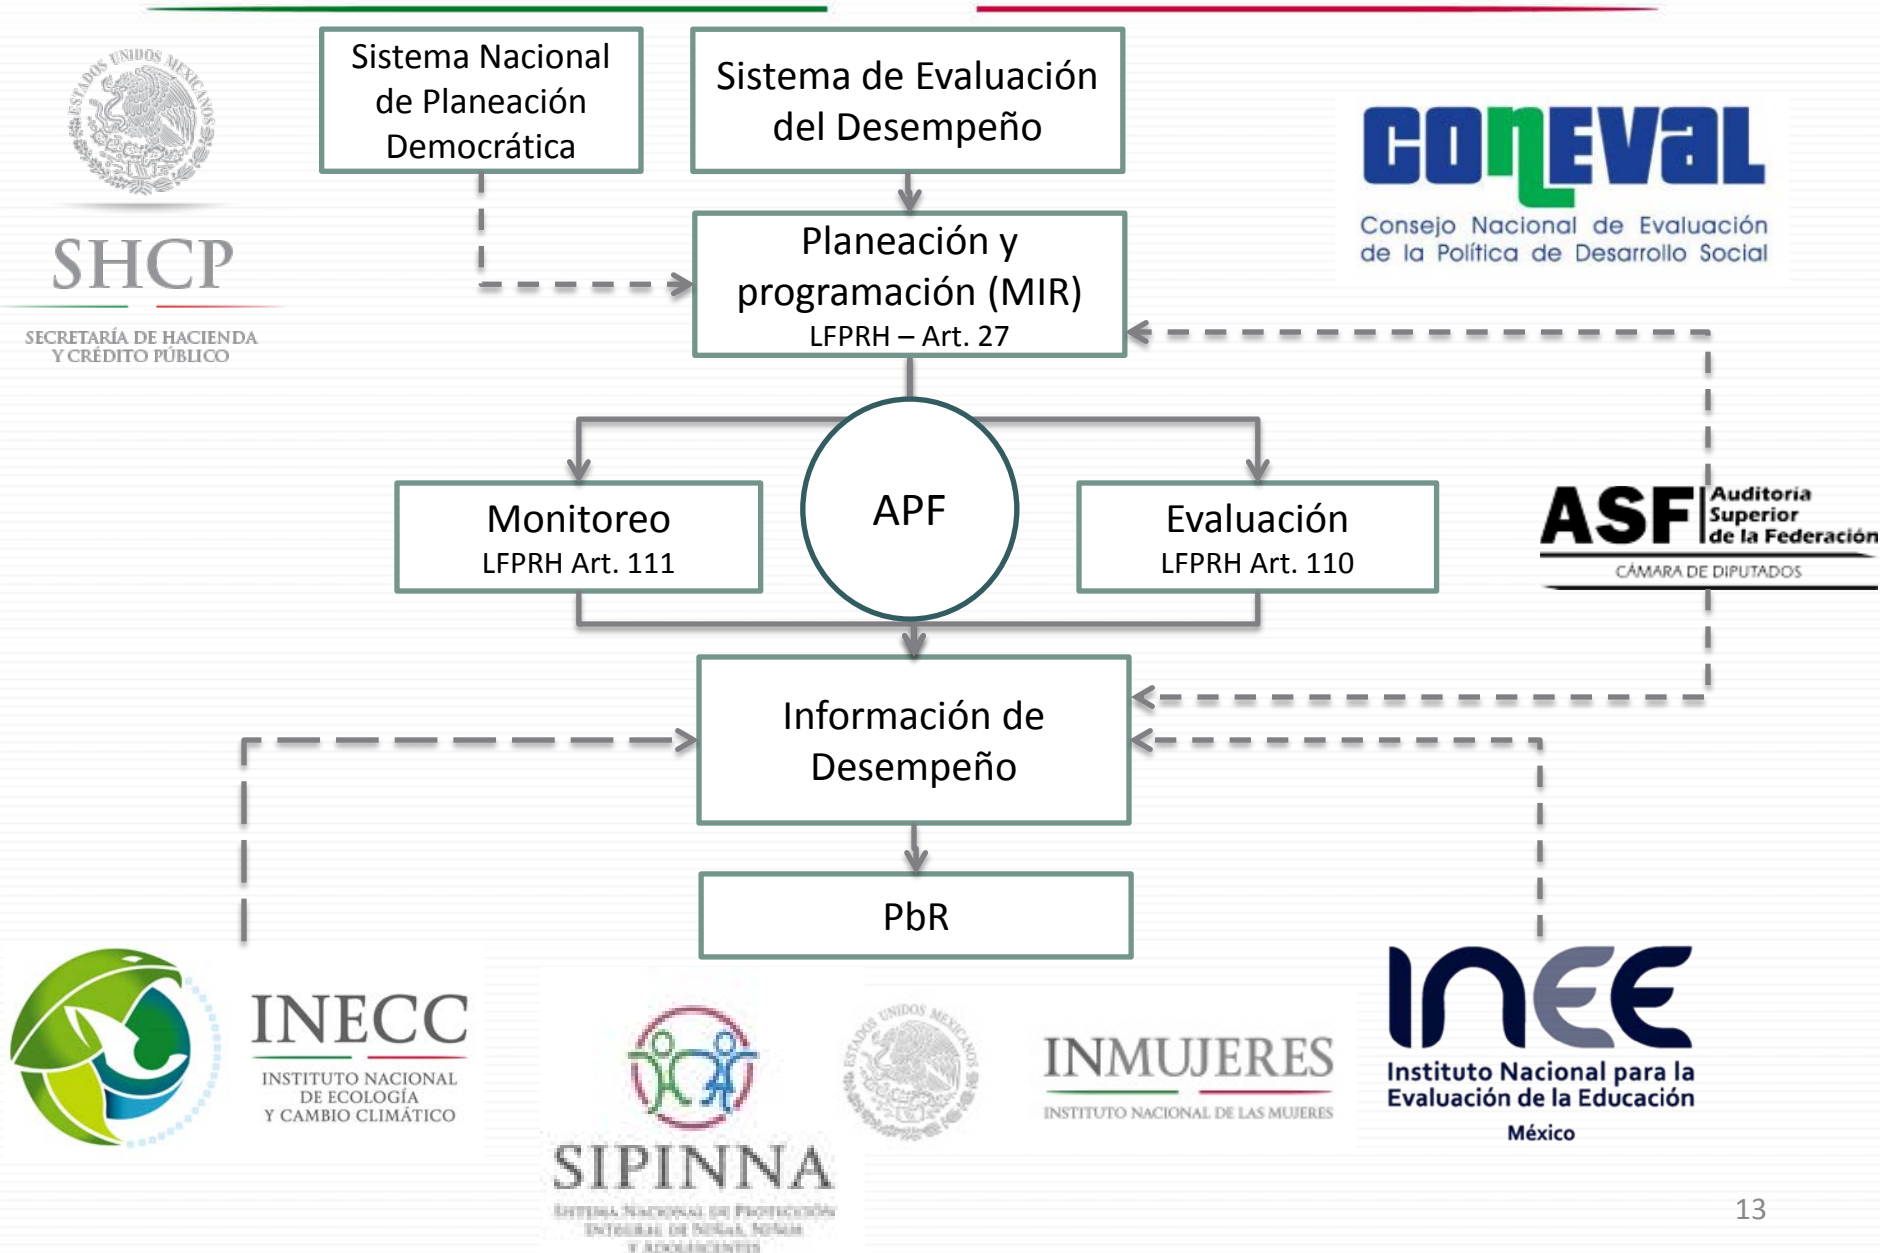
ESTADOS UNIDOS MEXICANOS

SHCP

SECRETARÍA DE HACIENDA Y CRÉDITO PÚBLICO

Sistema Nacional de Planeación Democrática

Sistema de Evaluación del Desempeño

CONEVAL

Consejo Nacional de Evaluación de la Política de Desarrollo Social

Planeación y programación (MIR)
LFPRH – Art. 27

Monitoreo
LFPRH Art. 111

APF

Evaluación
LFPRH Art. 110

ASF Auditoría Superior de la Federación
CÁMARA DE DIPUTADOS

Información de Desempeño

PbR

INECC
INSTITUTO NACIONAL DE ECOLOGÍA Y CAMBIO CLIMÁTICO

SIPINNA
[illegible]

ESTADOS UNIDOS MEXICANOS

INMUJERES
INSTITUTO NACIONAL DE LAS MUJERES

INEE
Instituto Nacional para la Evaluación de la Educación
México

13